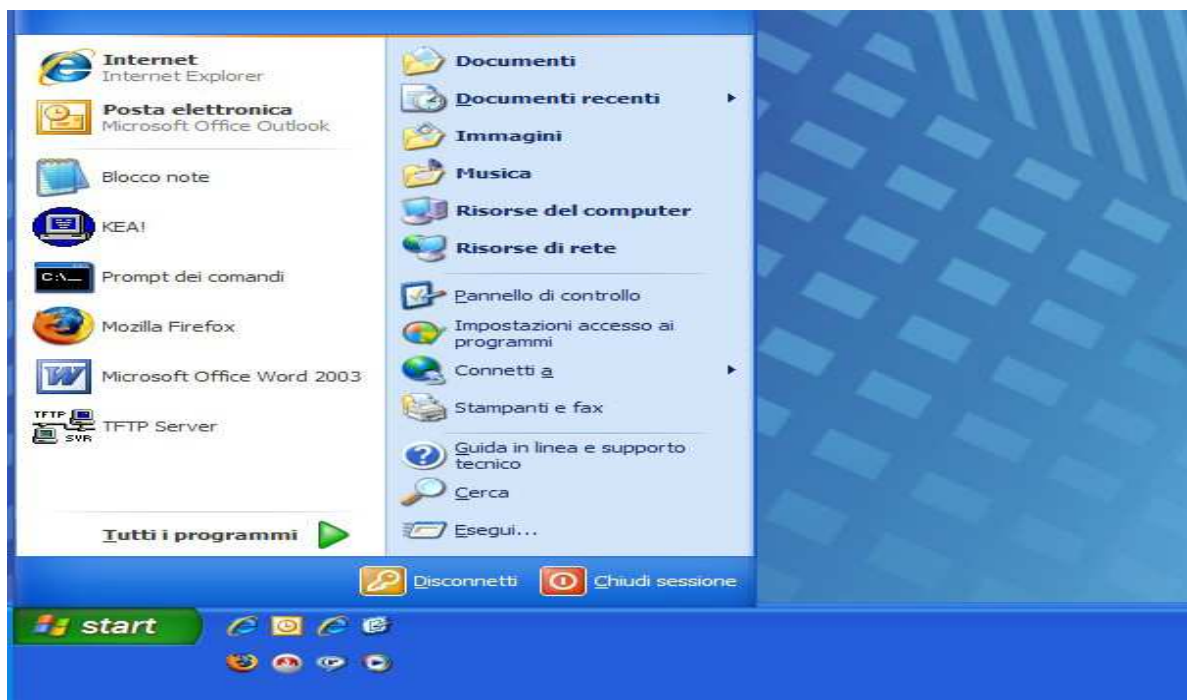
Internet
Internet Explorer

Posta elettronica
Microsoft Office Outlook

Blocco note

KEA!

Prompt dei comandi

Mozilla Firefox

Microsoft Office Word 2003

TFTP Server

Tutti i programmi

Documenti

Documenti recenti

Immagini

Musica

Risorse del computer

Risorse di rete

Pannello di controllo

Impostazioni accesso ai programmi

Connetti a

Stampanti e fax

Guida in linea e supporto tecnico

Cerca

Esegui...

Disconnetti

Chiudi sessione

start